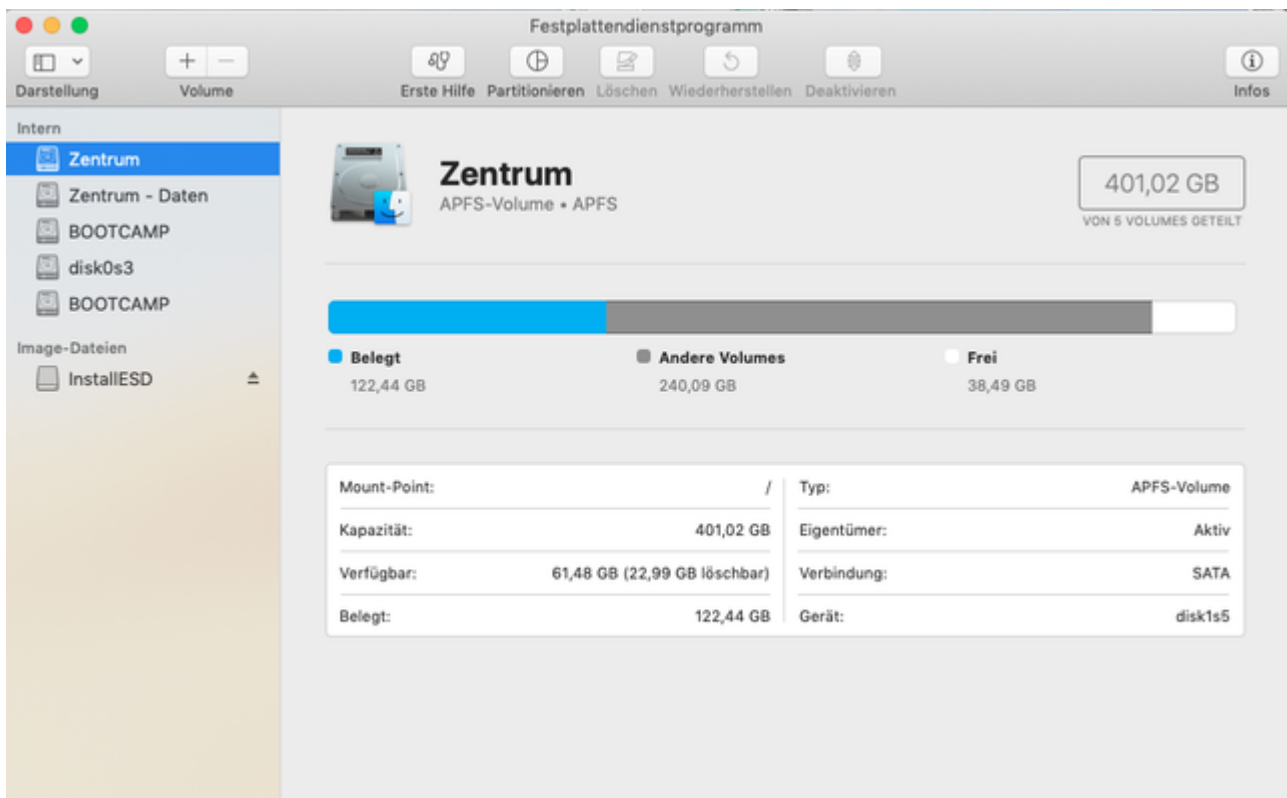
Festplattendienstprogramm

Darstellung
Volume
Erste Hilfe
Partitionieren
Löschen
Wiederherstellen
Deaktivieren
Infos

Intern
Zentrum
Zentrum - Daten
BOOTCAMP
disk0s3
BOOTCAMP

Image-Dateien
InstallESD

Zentrum
APFS-Volume • APFS

401,02 GB
VON 5 VOLUMES GETEILT

Belegt
122,44 GB

Andere Volumes
240,09 GB

Frei
38,49 GB

| | | | |
|---|---|---|---|
| Mount-Point: | / | Typ: | APFS-Volume |
| Kapazität: | 401,02 GB | Eigentümer: | Aktiv |
| Verfügbar: | 61,48 GB (22,99 GB löschbar) | Verbindung: | SATA |
| Belegt: | 122,44 GB | Gerät: | disk1s5 |